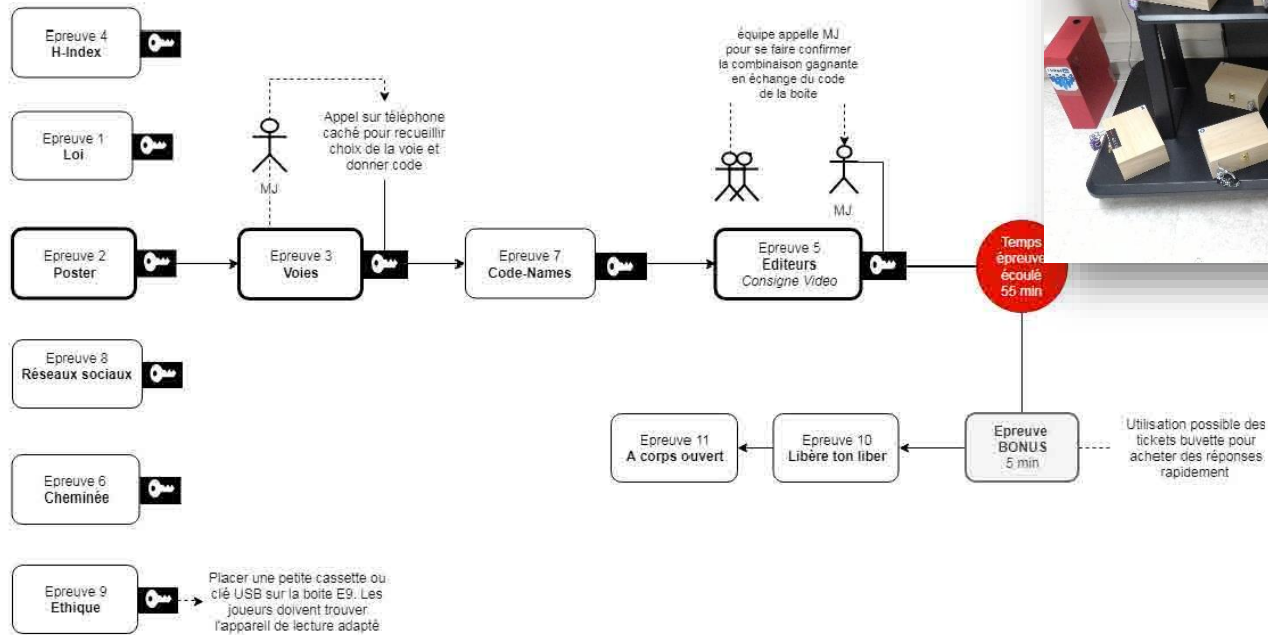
Epreuve 4
H-Index

Epreuve 1
Loi

Epreuve 2
Poster

Epreuve 8
Réseaux sociaux

Epreuve 6
Cheminée

Epreuve 9
Ethique

Placer une petite cassette ou clé USB sur la boite E9. Les joueurs doivent trouver l'appareil de lecture adapté

MJ

Appel sur téléphone caché pour recueillir choix de la voie et donner code

Epreuve 3
Voies

Epreuve 7
Code-Names

équipe appelle MJ pour se faire confirmer la combinaison gagnante en échange du code de la boite

MJ

Epreuve 5
Editeurs
Consigne Video

Temps épreuve écoulé 55 min

Epreuve BONUS
5 min

Utilisation possible des tickets buvette pour acheter des réponses rapidement

Epreuve 10
Libère ton liber

Epreuve 11
A corps ouvert